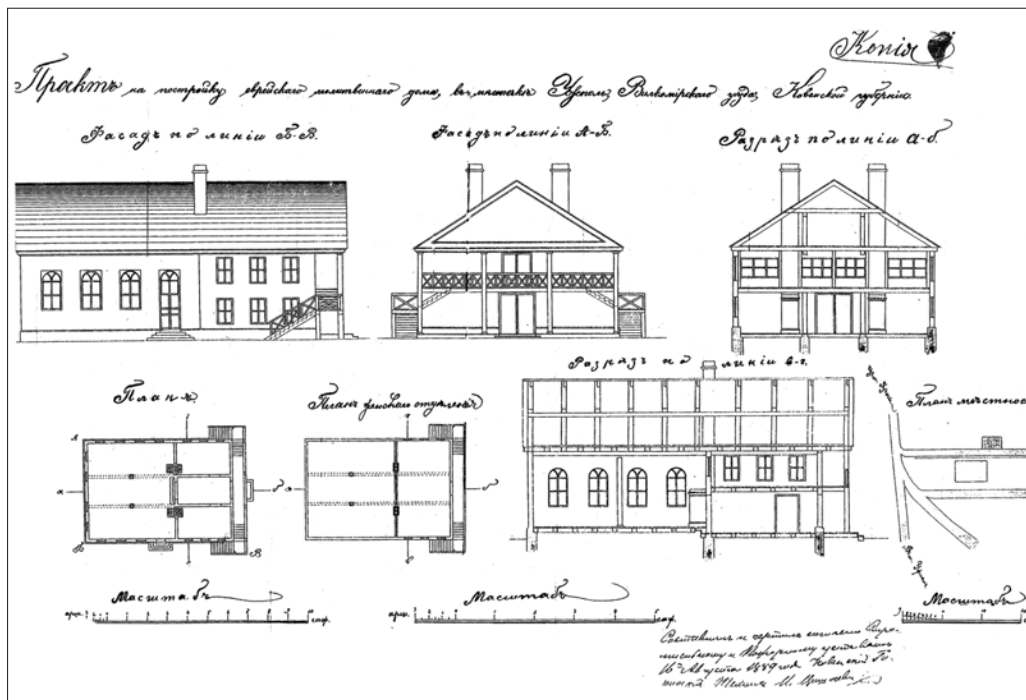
Копія

Проектъ на постройку еврейскаго молитвеннаго дома, въ местечке Утяны Вилкомірскаго уезда, Ковенской губерніи.

Фасадъ по линіи б-в.

Фасадъ по линіи А-Б.

Разрезъ по линіи а-б.

Разрезъ по линіи в-г.

Планъ

Планъ женскаго отделенія

Планъ местнос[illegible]

Масштабъ

арш.

саж.

Масштабъ

арш.

саж.

Масштабъ

Соответствуетъ и сортируется сокращено Виро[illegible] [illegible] и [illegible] утверждено 16 Августа 1889 года. Ковенской Гу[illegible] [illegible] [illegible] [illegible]